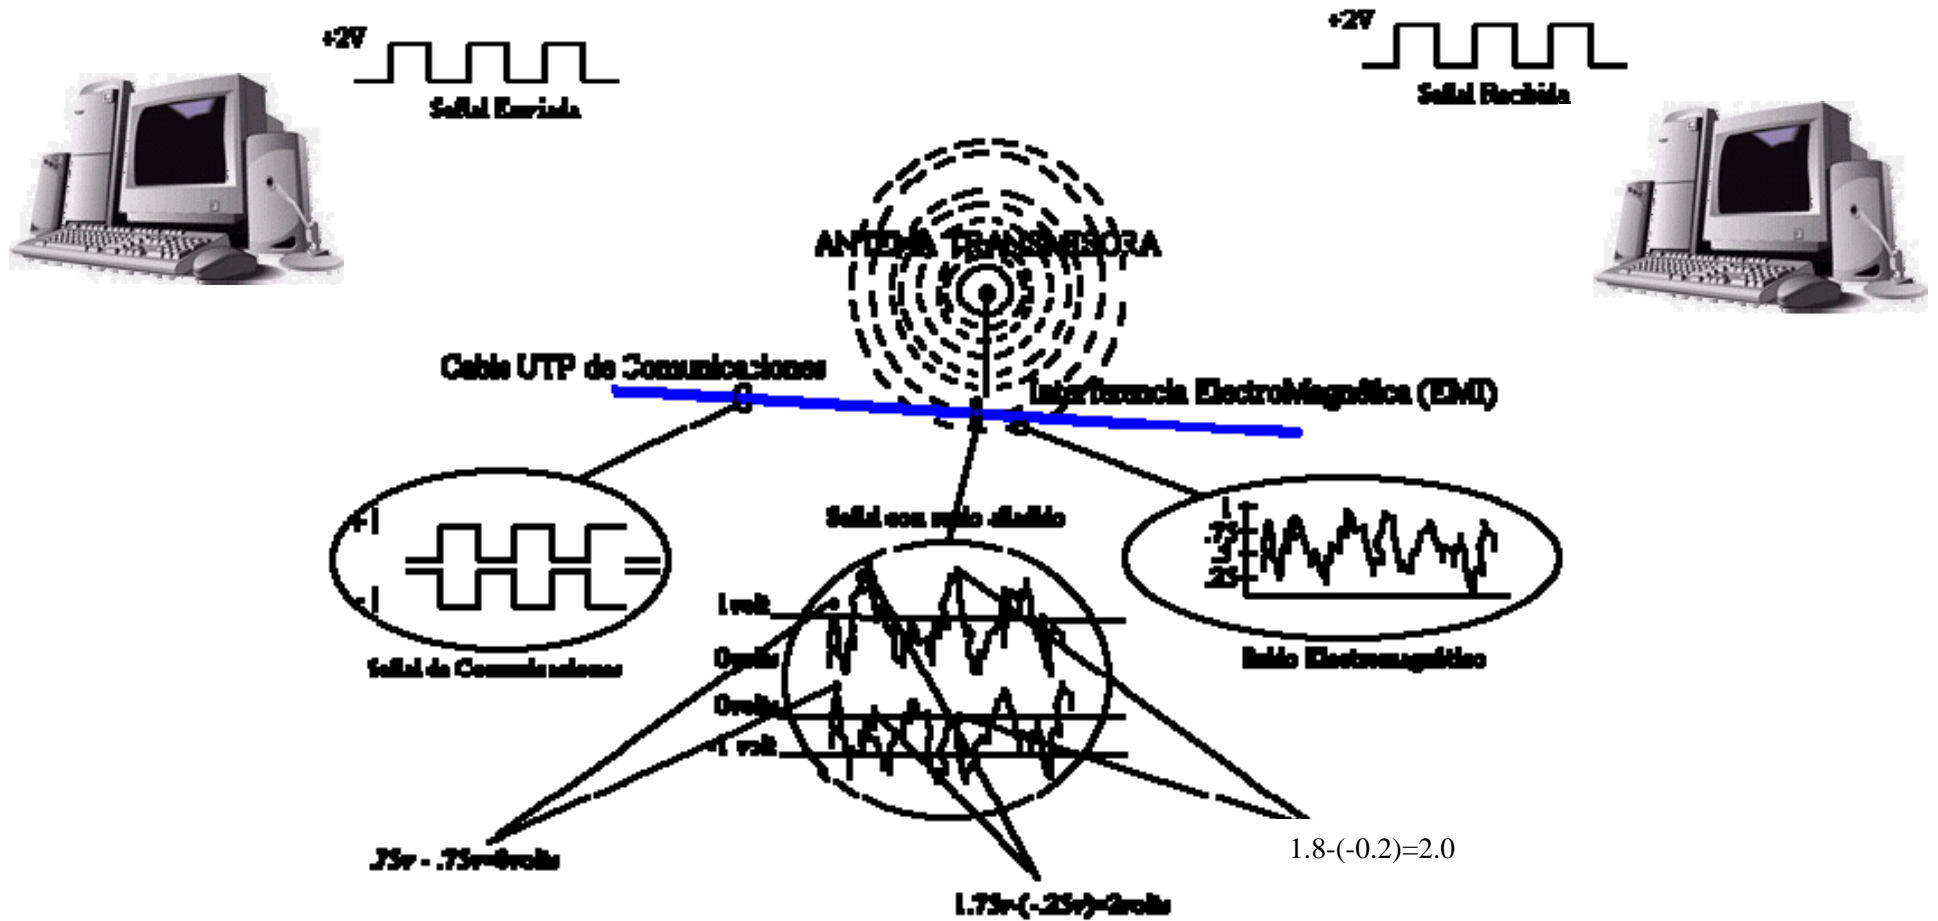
+2V
Señal Enviada

+2V
Señal Recibida

ANTENA TRANSMISORA

Cable UTP de Comunicaciones

Interferencia ElectroMagnética (EMI)

Señal con ruido añadido

+1
-1
Señal de Comunicaciones

1
.75
.5
.25
Ruido Electromagnético

1 volt
0 volts
0 volts
-1 volt

.75v - .75v=0volts

1.75v-(-.25v)=2volts

1.8-(-0.2)=2.0